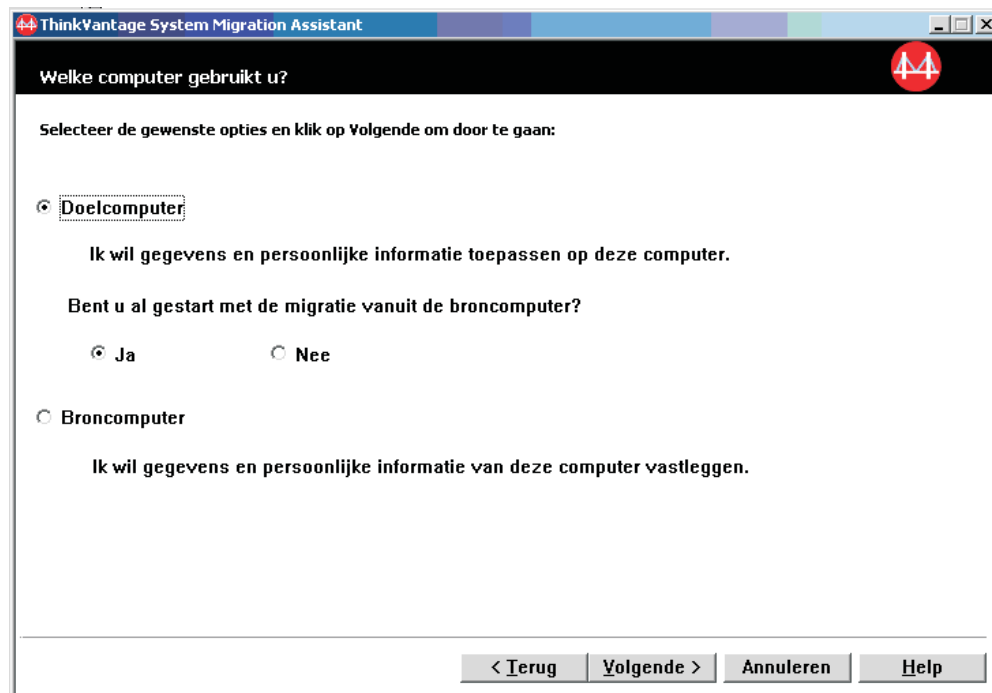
ThinkVantage System Migration Assistant

Welke computer gebruikt u?

Selecteer de gewenste opties en klik op Volgende om door te gaan:

Doelcomputer

Ik wil gegevens en persoonlijke informatie toepassen op deze computer.

Bent u al gestart met de migratie vanuit de broncomputer?

Ja Nee

Broncomputer

Ik wil gegevens en persoonlijke informatie van deze computer vastleggen.

< Terug | Volgende > | Annuleren | Help